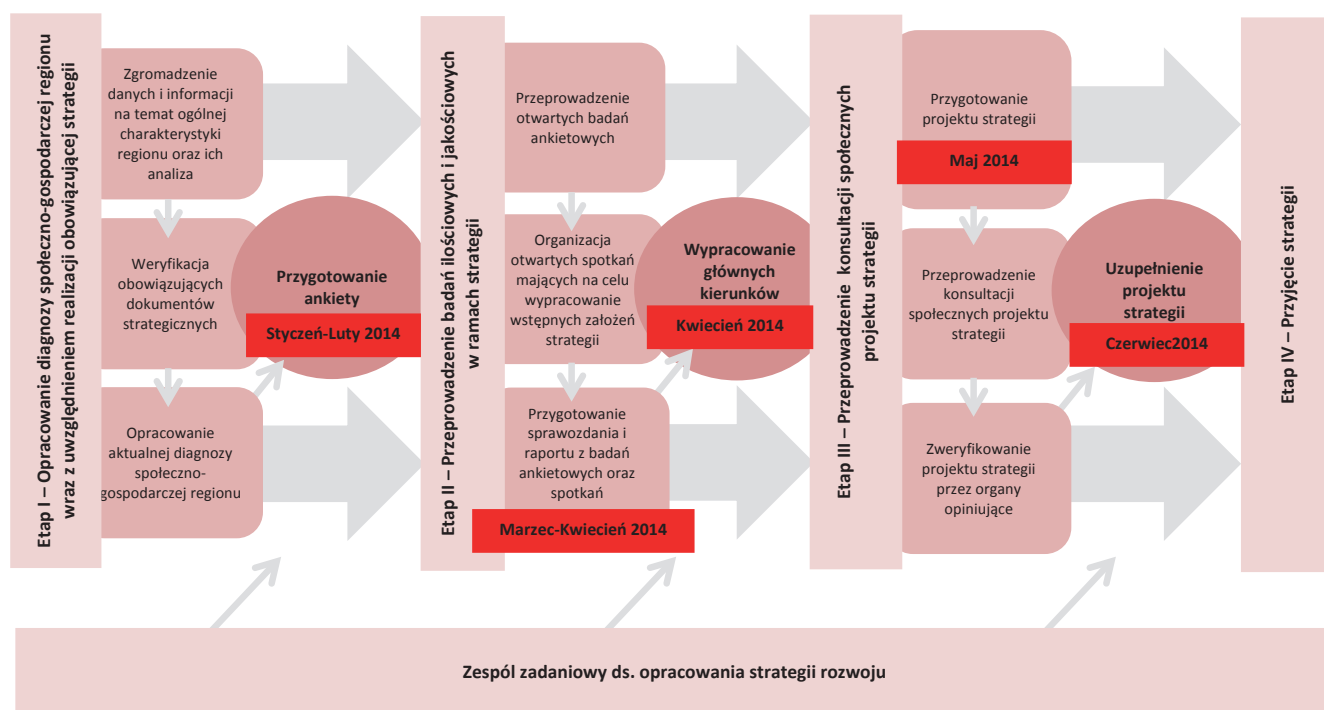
Etap I – Opracowanie diagnozy społeczno-gospodarczej regionu wraz z uwzględnieniem realizacji obowiązującej strategii

Zgromadzenie danych i informacji na temat ogólnej charakterystyki regionu oraz ich analiza

Weryfikacja obowiązujących dokumentów strategicznych

Opracowanie aktualnej diagnozy społeczno-gospodarczej regionu

Przygotowanie ankiety

Styczeń-Luty 2014

Etap II – Przeprowadzenie badań ilościowych i jakościowych w ramach strategii

Przeprowadzenie otwartych badań ankietowych

Organizacja otwartych spotkań mających na celu wypracowanie wstępnych założeń strategii

Przygotowanie sprawozdania i raportu z badań ankietowych oraz spotkań

Marzec-Kwiecień 2014

Wypracowanie głównych kierunków

Kwiecień 2014

Etap III – Przeprowadzenie konsultacji społecznych projektu strategii

Przygotowanie projektu strategii

Maj 2014

Przeprowadzenie konsultacji społecznych projektu strategii

Zweryfikowanie projektu strategii przez organy opiniujące

Uzupełnienie projektu strategii

Czerwiec2014

Etap IV – Przyjęcie strategii

Zespól zadaniowy ds. opracowania strategii rozwoju